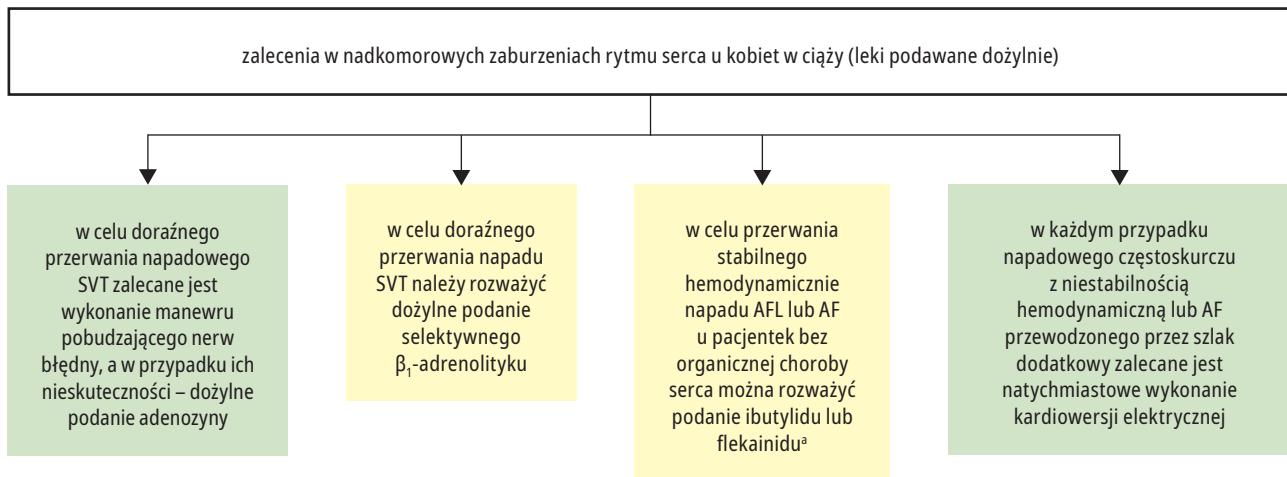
zalecenia w nadkomorowych zaburzeniach rytmu serca u kobiet w ciąży (leki podawane dożylnie)

w celu doraźnego przerwania napadowego SVT zalecane jest wykonanie manewru pobudzającego nerw błędny, a w przypadku ich nieskuteczności – dożylne podanie adenozyny

w celu doraźnego przerwania napadu SVT należy rozważyć dożylne podanie selektywnego $\beta_1$-adrenolityku

w celu przerwania stabilnego hemodynamicznie napadu AFL lub AF u pacjentek bez organicznej choroby serca można rozważyć podanie ibutylidu lub flekainidu$^a$

w każdym przypadku napadowego częstoskurczu z niestabilnością hemodynamiczną lub AF przewodzonego przez szlak dodatkowy zalecane jest natychmiastowe wykonanie kardiowersji elektrycznej